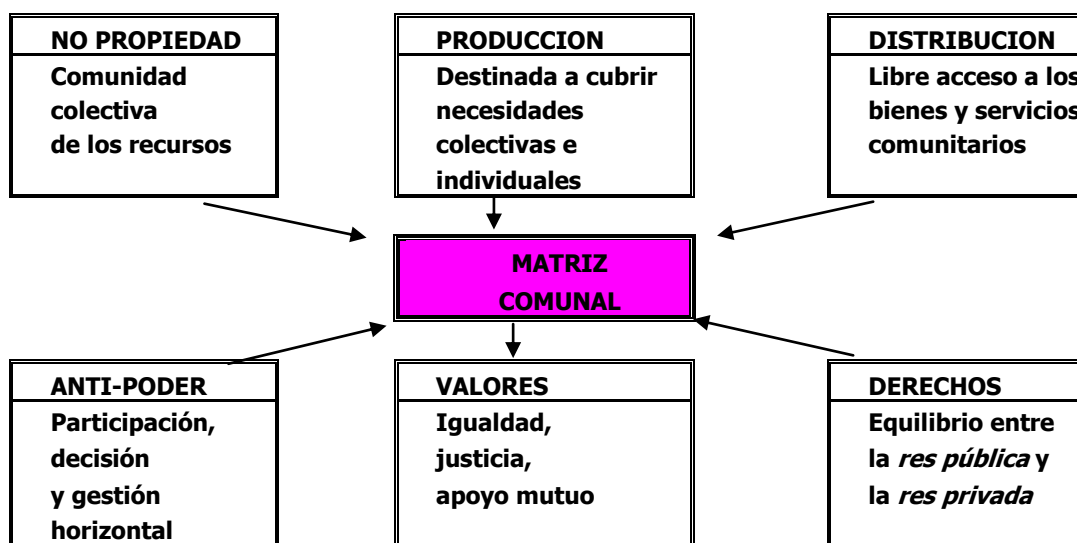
NO PROPIEDAD
Comunidad colectiva de los recursos

PRODUCCION
Destinada a cubrir necesidades colectivas e individuales

DISTRIBUCION
Libre acceso a los bienes y servicios comunitarios

MATRIZ COMUNAL

ANTI-PODER
Participación, decisión y gestión horizontal

VALORES
Igualdad, justicia, apoyo mutuo

DERECHOS
Equilibrio entre la *res pública* y la *res privada*